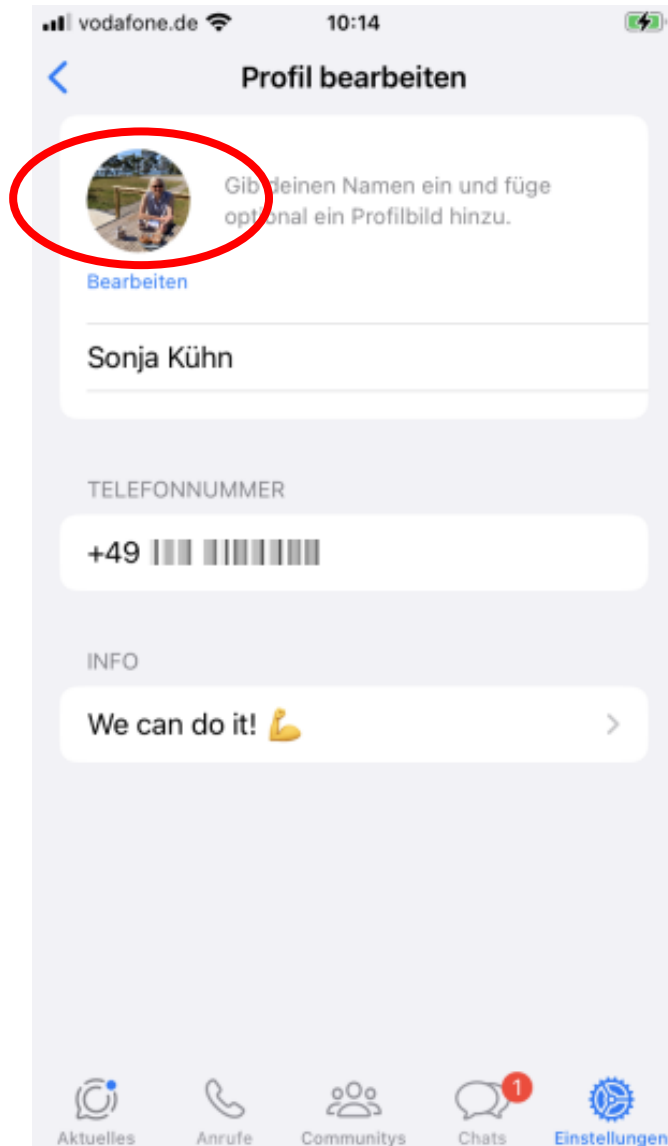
vodafone.de 10:14

Profil bearbeiten

Gib deinen Namen ein und füge optional ein Profilbild hinzu.

Bearbeiten

Sonja Kühn

TELEFONNUMMER

+49 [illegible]

INFO

We can do it! 💪

Aktuelles Anrufe Communitys 1 Chats Einstellungen